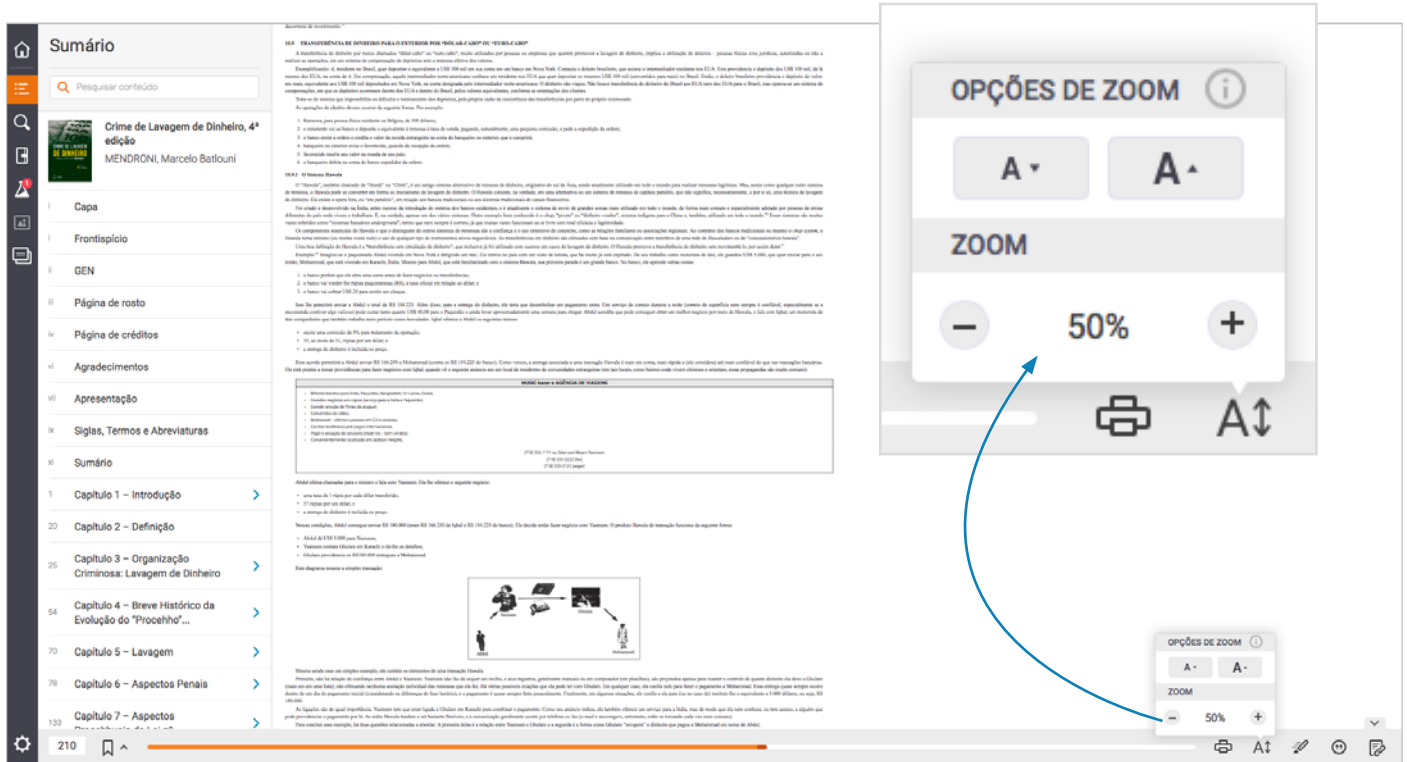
Sumário

Pesquisar conteúdo

Crime de Lavagem de Dinheiro, 4ª edição
MENDRONI, Marcelo Batlouni

i Capa
ii Frontispício
iii GEN
iii Página de rosto
iv Página de créditos
vi Agradecimentos
vii Apresentação
ix Siglas, Termos e Abreviaturas
xi Sumário
1 Capítulo 1 – Introdução
20 Capítulo 2 – Definição
25 Capítulo 3 – Organização Criminosa: Lavagem de Dinheiro
54 Capítulo 4 – Breve Histórico da Evolução do "Procehho"...
70 Capítulo 5 – Lavagem
78 Capítulo 6 – Aspectos Penais
133 Capítulo 7 – Aspectos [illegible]

210

10.9 TRANSFERÊNCIA DE DINHEIRO PARA O EXTERIOR POR "DÓLAR-CABO" OU "EURO-CABO"

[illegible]

10.9.1 O Sistema Hawala

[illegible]

MUSIC fazer a AGÊNCIA DE VIAGENS

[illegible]

OPÇÕES DE ZOOM

A▾ A▴

ZOOM

− 50% +

OPÇÕES DE ZOOM

A▾ A▴

ZOOM

− 50% +